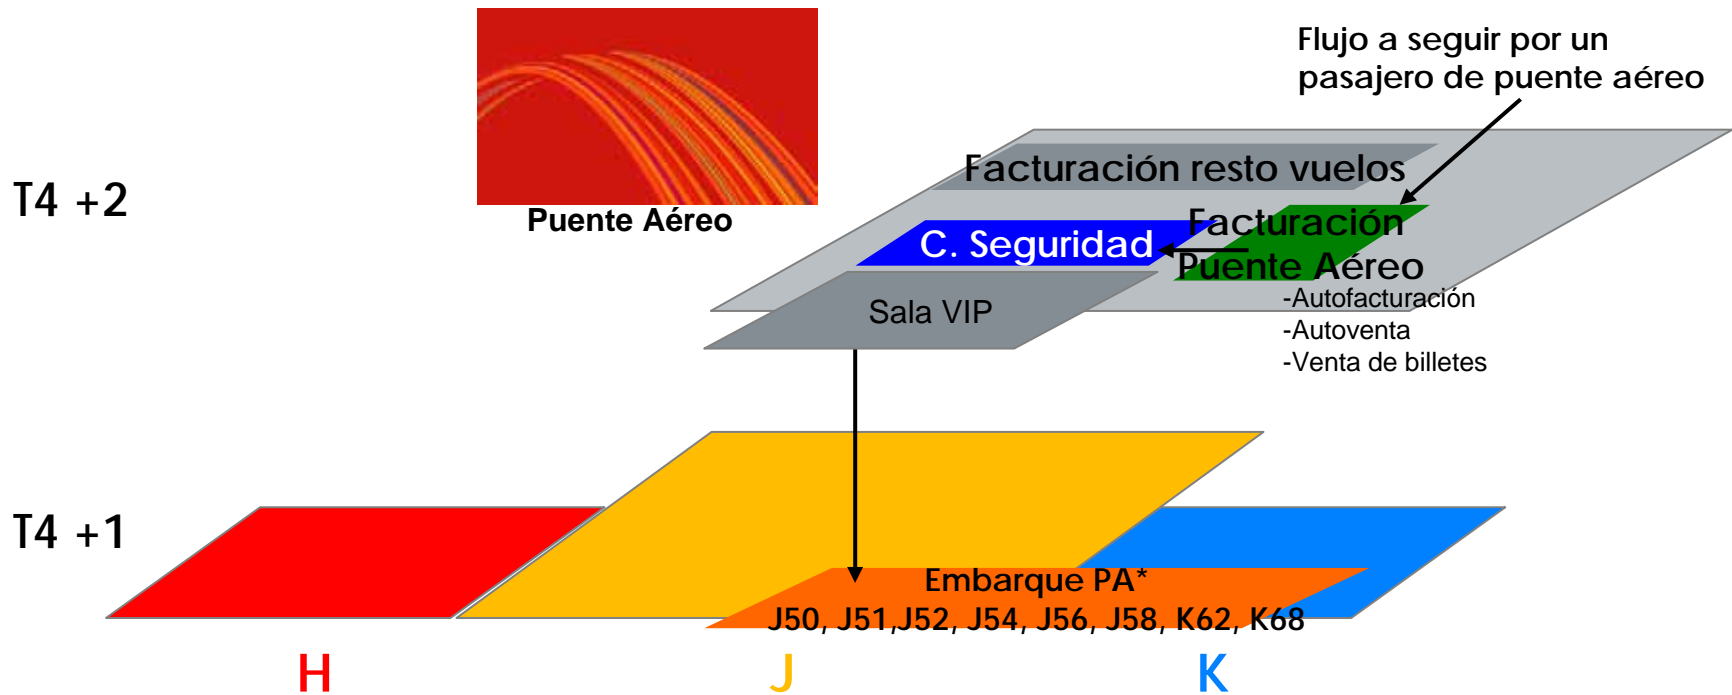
Puente Aéreo

Flujo a seguir por un pasajero de puente aéreo

T4 +2

Facturación resto vuelos

C. Seguridad

Facturación Puente Aéreo

-Autofacturación
-Autoventa
-Venta de billetes

Sala VIP

T4 +1

Embarque PA*
J50, J51,J52, J54, J56, J58, K62, K68

H

J

K